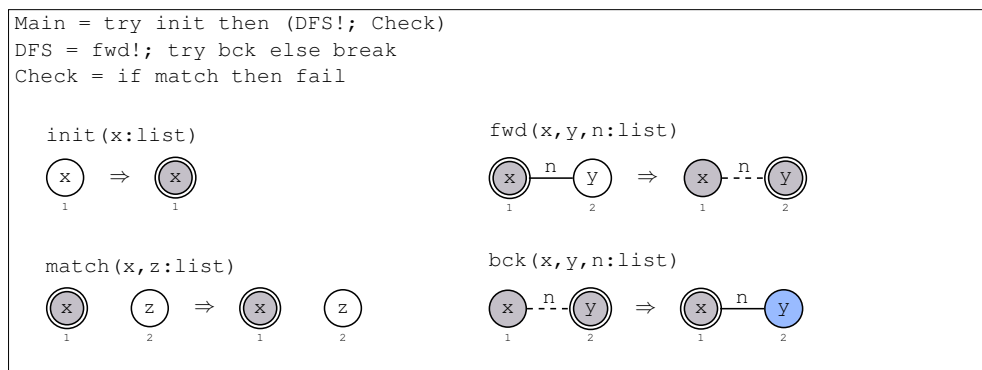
Main = try init then (DFS!; Check)
DFS = fwd!; try bck else break
Check = if match then fail

init(x:list)

x ⇒ x
1 1

fwd(x,y,n:list)

x n y ⇒ x n y
1 2 1 2

match(x,z:list)

x z ⇒ x z
1 2 1 2

bck(x,y,n:list)

x n y ⇒ x n y
1 2 1 2